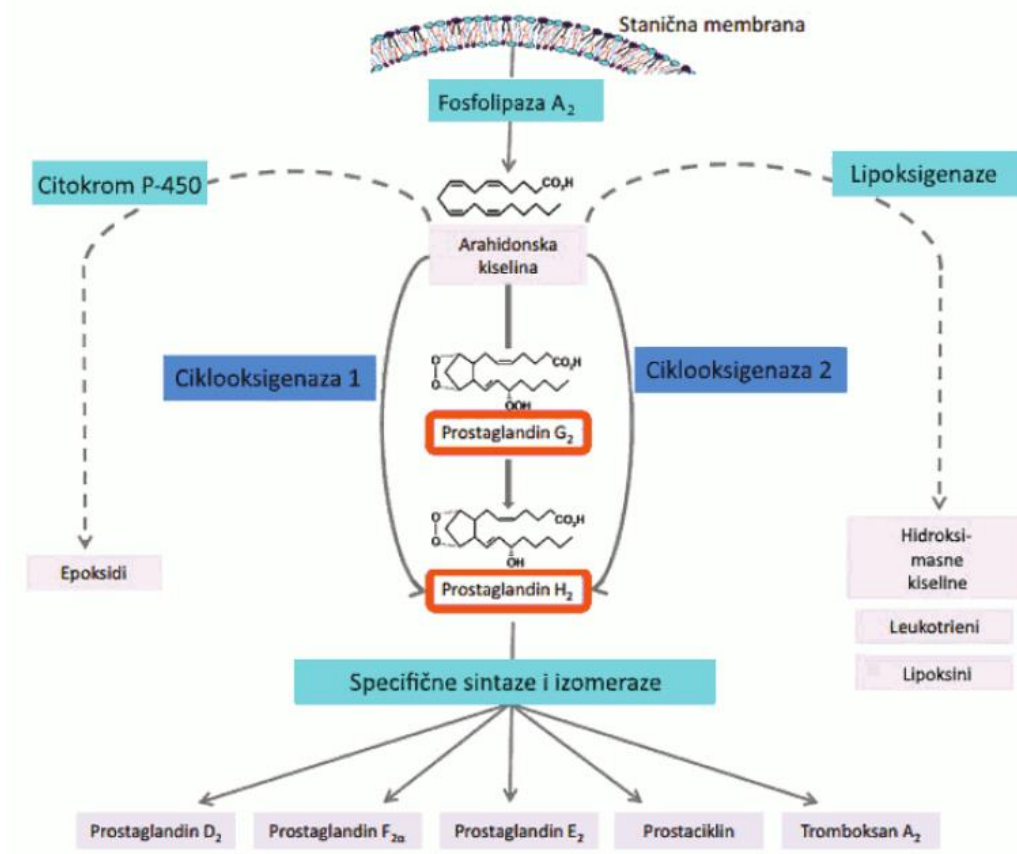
Stanična membrana

Fosfolipaza A$_2$

Citokrom P-450

Lipoksigenaze

$CO_2H$

Arahidonska kiselina

Ciklooksigenaza 1

Ciklooksigenaza 2

$CO_2H$

OOH

Prostaglandin G$_2$

$CO_2H$

OH

Prostaglandin H$_2$

Epoksidi

Hidroksi-masne kiseline

Leukotrieni

Lipoksini

Specifične sintaze i izomeraze

Prostaglandin D$_2$

Prostaglandin F$_{2\alpha}$

Prostaglandin E$_2$

Prostaciklin

Tromboksan A$_2$